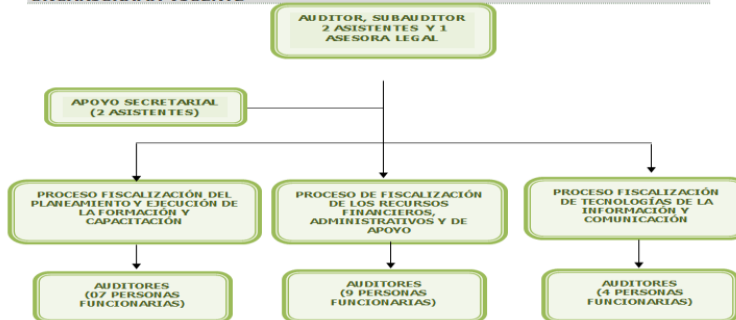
AUDITOR, SUBAUDITOR 2 ASISTENTES Y 1 ASESORA LEGAL

APOYO SECRETARIAL (2 ASISTENTES)

PROCESO FISCALIZACIÓN DEL PLANEAMIENTO Y EJECUCIÓN DE LA FORMACIÓN Y CAPACITACIÓN

PROCESO DE FISCALIZACIÓN DE LOS RECURSOS FINANCIEROS, ADMINISTRATIVOS Y DE APOYO

PROCESO FISCALIZACIÓN DE TECNOLOGÍAS DE LA INFORMACIÓN Y COMUNICACIÓN

AUDITORES (07 PERSONAS FUNCIONARIAS)

AUDITORES (9 PERSONAS FUNCIONARIAS)

AUDITORES (4 PERSONAS FUNCIONARIAS)